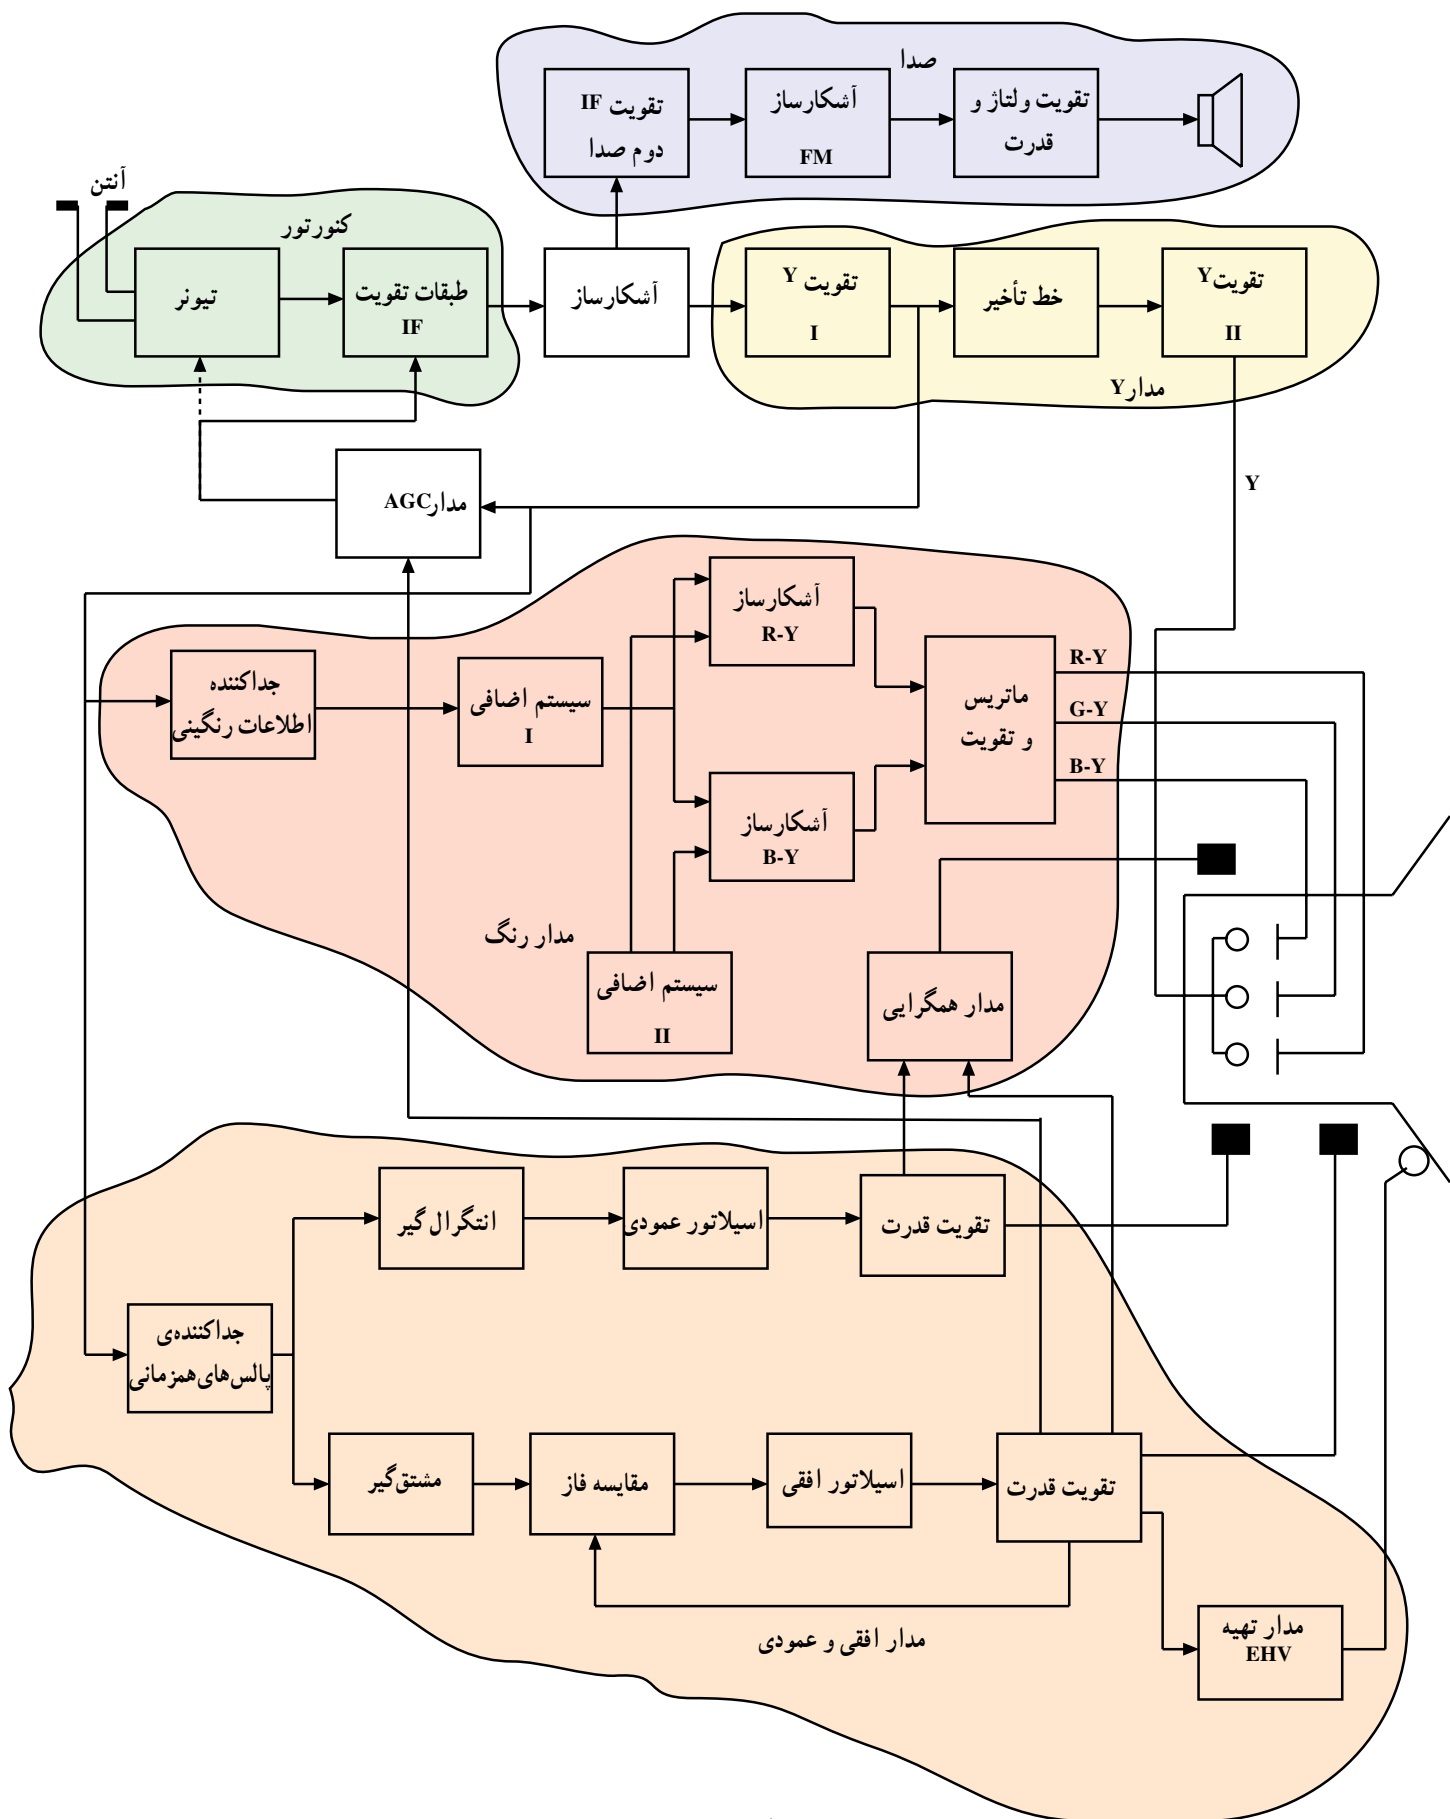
صدا

تقویت IF دوم صدا

آشکارساز FM

تقویت ولتاژ و قدرت

آنتن

کنورتور

تیونر

طبقات تقویت IF

آشکارساز

تقویت Y I

خط تأخیر

تقویتY II

مدارY

Y

مدارAGC

آشکارساز R-Y

جداکننده اطلاعات رنگینی

سیستم اضافی I

ماتریس و تقویت

R-Y

G-Y

B-Y

آشکارساز B-Y

مدار رنگ

سیستم اضافی II

مدار همگرایی

انتگرال گیر

اسیلاتور عمودی

تقویت قدرت

جداکننده‌ی پالس‌های همزمانی

مشتق‌گیر

مقایسه فاز

اسیلاتور افقی

تقویت قدرت

مدار تهیه EHV

مدار افقی و عمودی